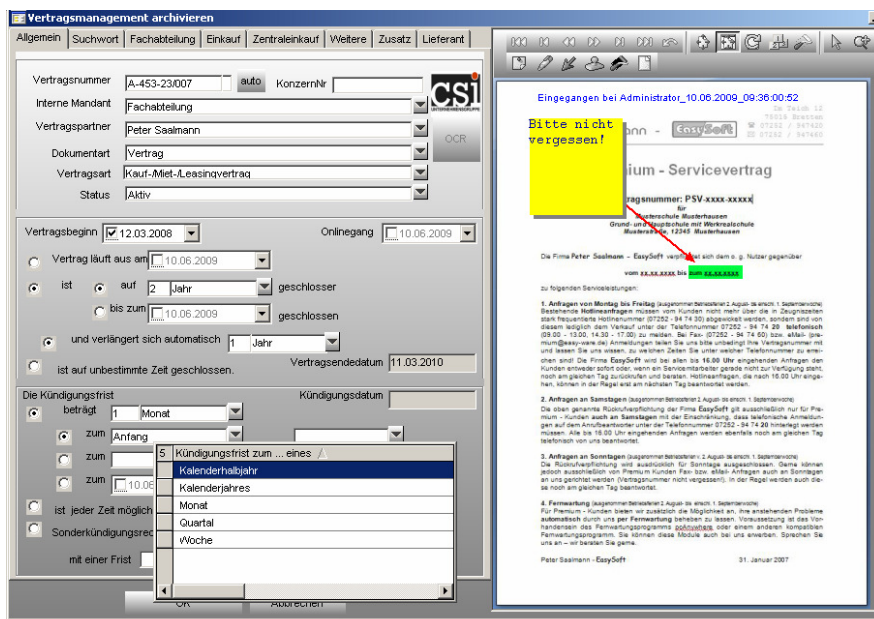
Vertragsmanagement archivieren

Allgemein | Suchwort | Fachabteilung | Einkauf | Zentraleinkauf | Weitere | Zusatz | Lieferant

Vertragsnummer A-453-23/007 auto KonzernNr
Interne Mandant Fachabteilung
Vertragspartner Peter Saalmann
Dokumentart Vertrag
Vertragsart Kauf-/Miet-/Leasingvertrag
Status Aktiv

OCR

Vertragsbeginn 12.03.2008
Onlinegang 10.06.2009
Vertrag läuft aus am 10.06.2009
ist auf 2 Jahr geschlossen
bis zum 10.06.2009 geschlossen
und verlängert sich automatisch 1 Jahr
Vertragsendedatum 11.03.2010
ist auf unbestimmte Zeit geschlossen.

Die Kündigungsfrist
Kündigungsdatum
beträgt 1 Monat
zum Anfang
zum
zum
ist jeder Zeit möglich
Sonderkündigungsrec
mit einer Frist

| 5 | Kündigungsfrist zum ... eines |
|---|---|
| | Kalenderhalbjahr |
| | Kalenderjahres |
| | Monat |
| | Quartal |
| | Woche |

OK Abbrechen

Eingegangen bei Administrator_10.06.2009_09:36:00:52

Bitte nicht vergessen!

EasySoft

mium - Servicevertrag

ragsnummer: PSV-xxxx-xxxxx
für
Musterschule Musterhausen
Grund- und Hauptschule mit Werkrealschule
Musterstraße, 12345 Musterhausen

Die Firma Peter Saalmann – EasySoft verpflichtet sich dem o. g. Nutzer gegenüber
vom xx.xx.xxxx bis zum xx.xx.xxxx
zu folgenden Serviceleistungen:

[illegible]

Peter Saalmann – EasySoft 31. Januar 2007